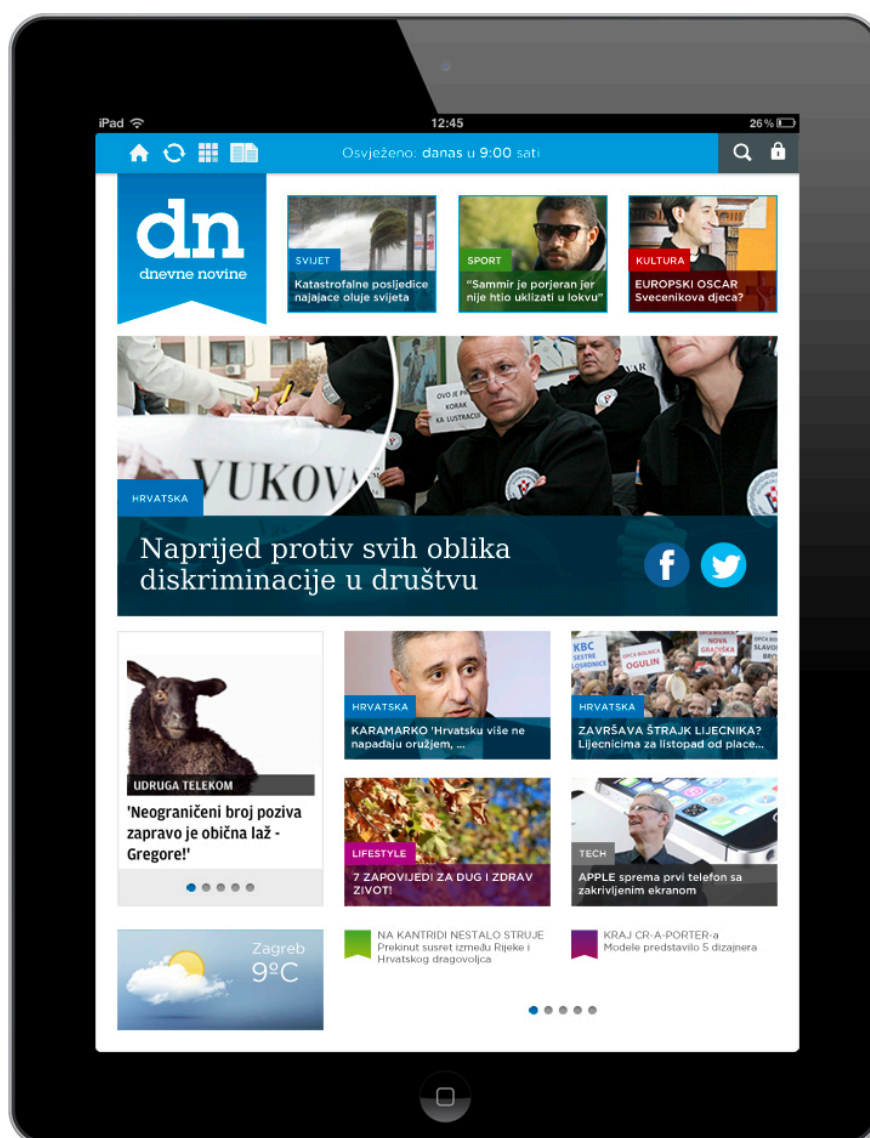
iPad
12:45
26 %

Osvježeno: danas u 9:00 sati

dn
dnevne novine

SVIJET
Katastrofalne posljedice najajace oluje svijeta

SPORT
"Sammir je porjeran jer nije htio uklizati u lokvu"

KULTURA
EUROPSKI OSCAR Svecenikova djeca?

OVO JE PRVI KORAK KA USTRAJU

VUKOVA

HRVATSKA
Naprijed protiv svih oblika diskriminacije u društvu

UDRUGA TELEKOM
'Neograničeni broj poziva zapravo je obična laž - Gregore!'

HRVATSKA
KARAMARKO 'Hrvatsku više ne napadaju oružjem, ...

KBC SESTRE MILOSRDNICE
OPĆA BOLNICA OGULIN
NOVA GRADIŠKA
OPĆA BOLNICA SLAVONSKI BROD

HRVATSKA
ZAVRŠAVA ŠTRAJK LIJECNIKA? Lijecnicima za listopad od place...

LIFESTYLE
7 ZAPOVIJEDI ZA DUG I ZDRAV ZIVOT!

TECH
APPLE sprema prvi telefon sa zakrivljenim ekranom

Zagreb
9°C

NA KANTRIDI NESTALO STRUJE
Prekinut susret između Rijeke i Hrvatskog dragovoljca

KRAJ CR-A-PORTER-a
Modele predstavilo 5 dizajnera